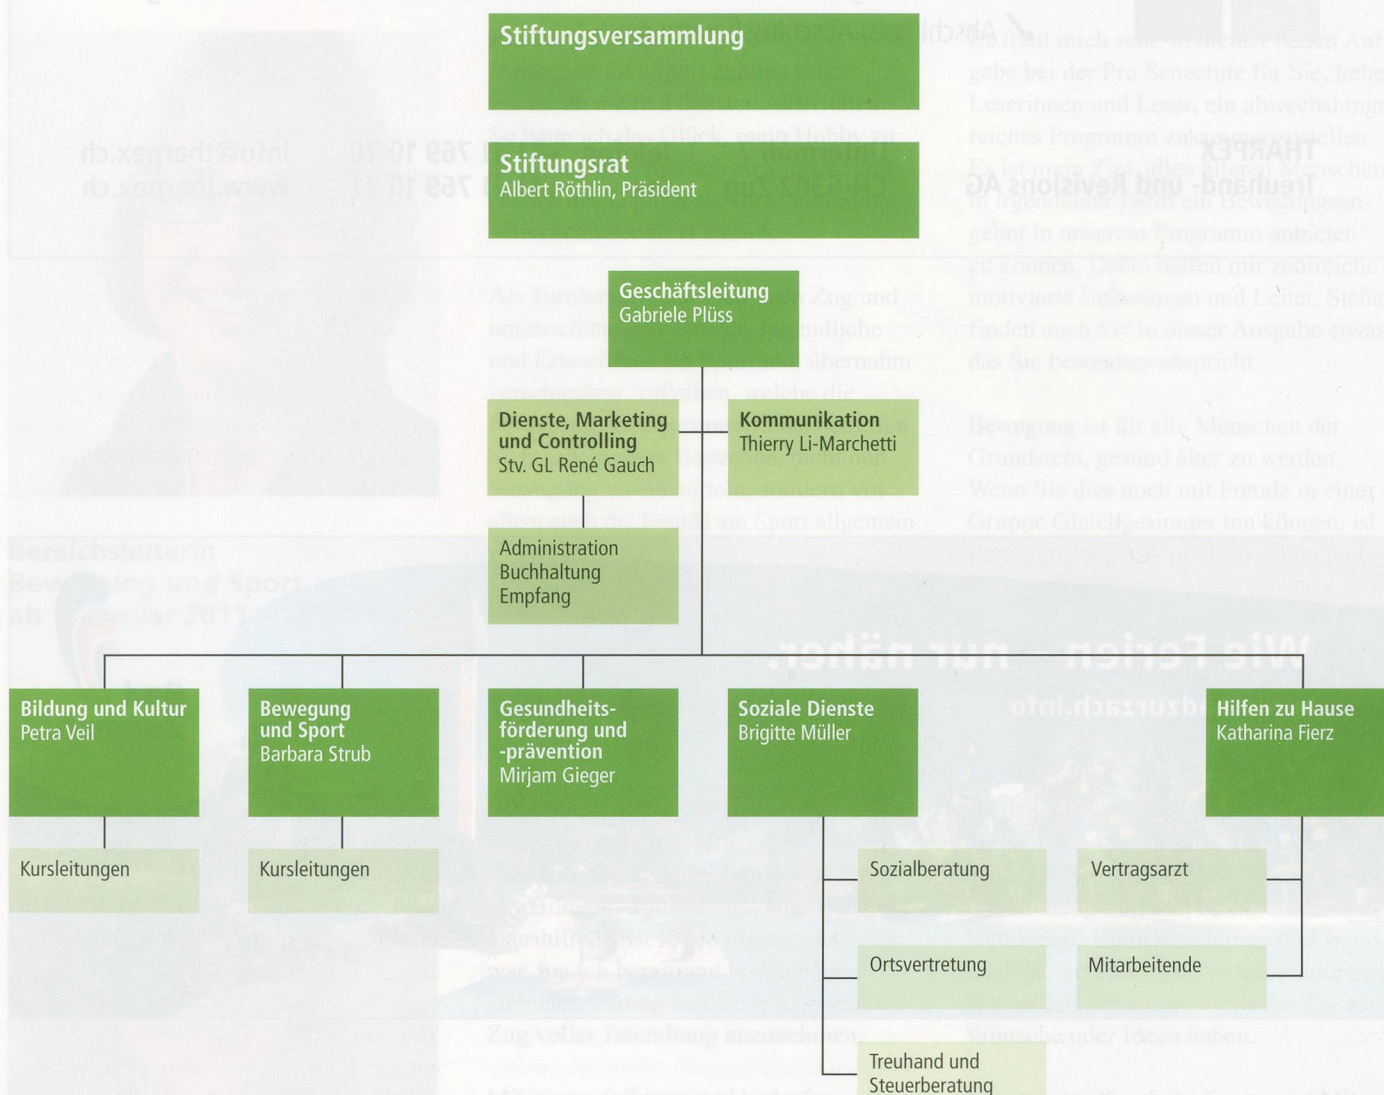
Stiftungsversammlung

Stiftungsrat
Albert Röthlin, Präsident

Geschäftsleitung
Gabriele Plüss

Dienste, Marketing und Controlling
Stv. GL René Gauch

Kommunikation
Thierry Li-Marchetti

Administration
Buchhaltung
Empfang

Bildung und Kultur
Petra Veil

Bewegung und Sport
Barbara Strub

Gesundheitsförderung und -prävention
Mirjam Gieger

Soziale Dienste
Brigitte Müller

Hilfen zu Hause
Katharina Fierz

Kursleitungen

Kursleitungen

Sozialberatung

Ortsvertretung

Treuhand und Steuerberatung

Vertragsarzt

Mitarbeitende